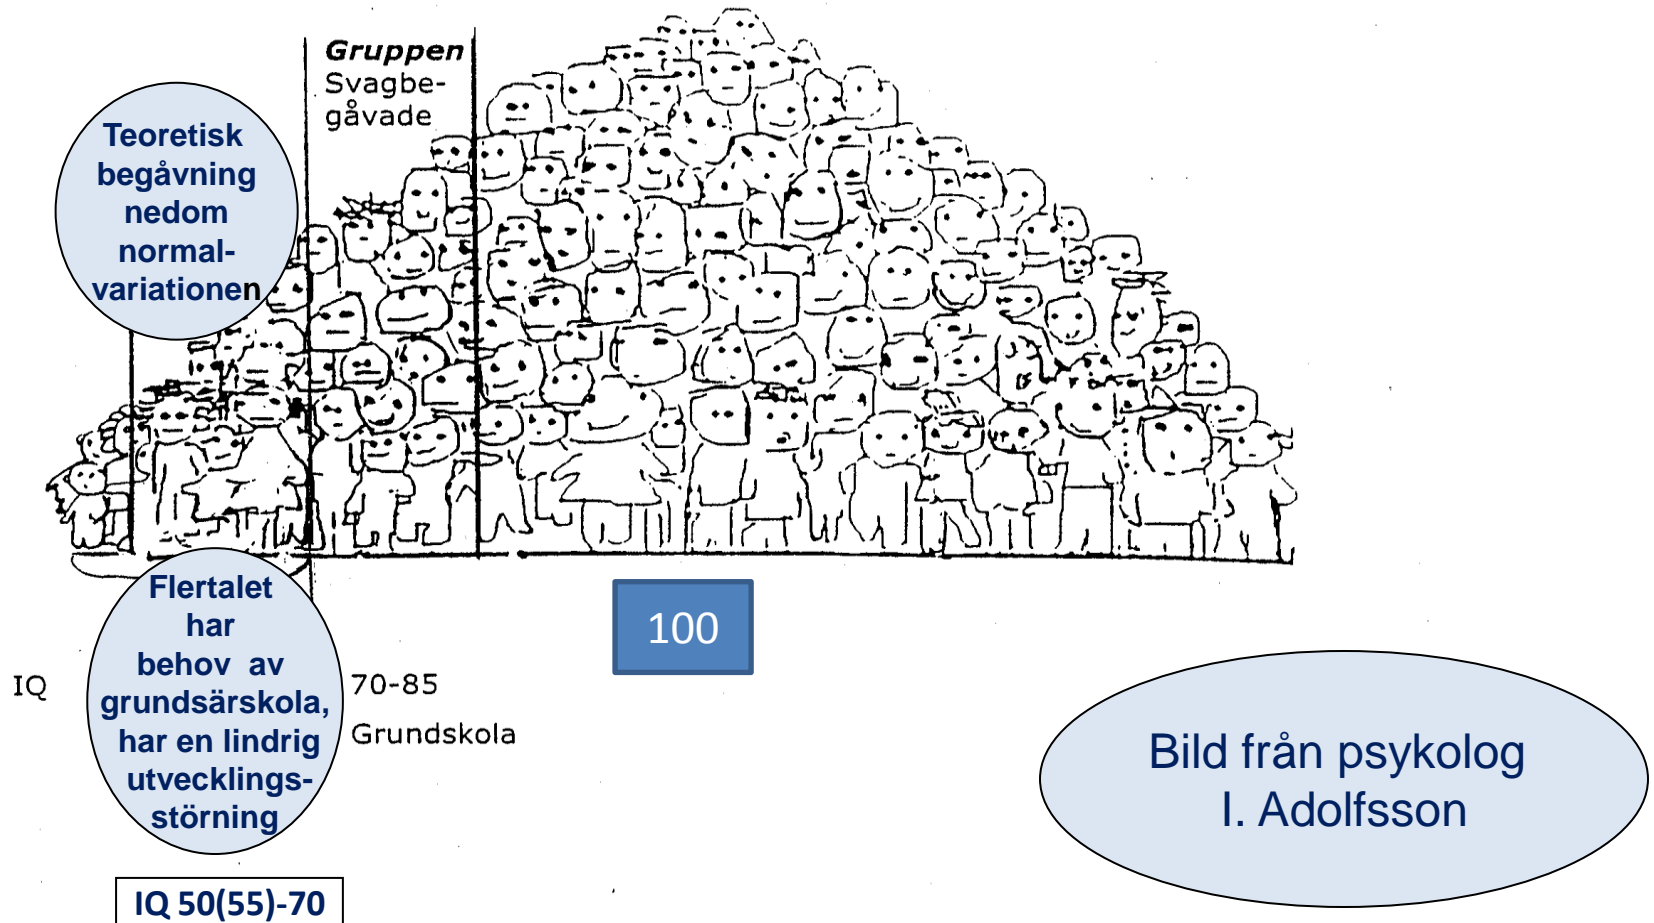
Gruppen
Svagbegåvade

Teoretisk begåvning nedom normalvariationen

Flertalet har behov av grundsärskola, har en lindrig utvecklingsstörning

100

IQ

70-85
Grundskola

Bild från psykolog I. Adolfsson

IQ 50(55)-70